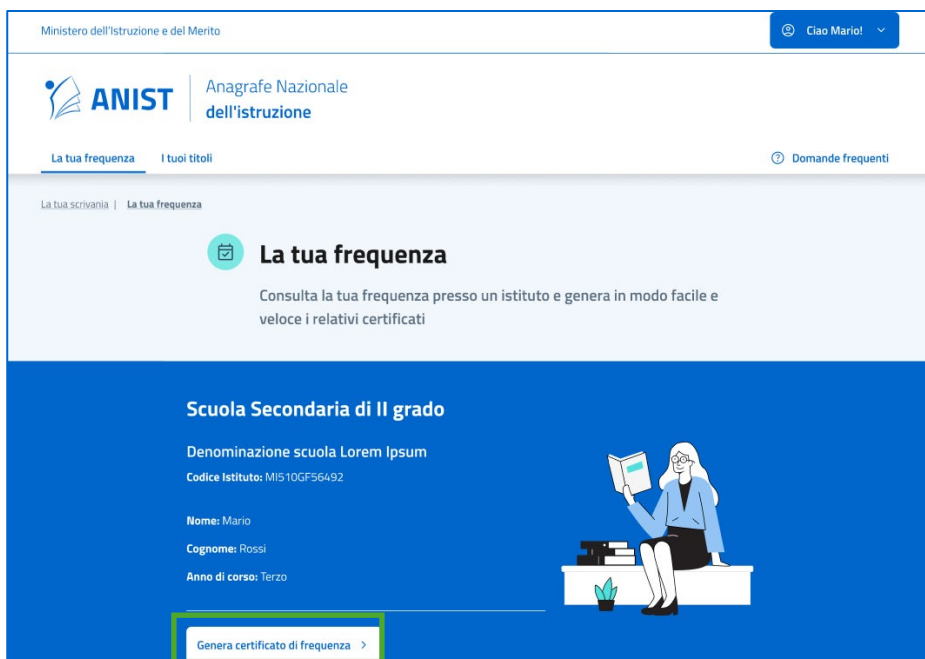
Ministero dell'Istruzione e del Merito

Ciao Mario!

ANIST

Anagrafe Nazionale
dell'istruzione

La tua frequenza

I tuoi titoli

Domande frequenti

La tua scrivania | La tua frequenza

La tua frequenza

Consulta la tua frequenza presso un istituto e genera in modo facile e veloce i relativi certificati

Scuola Secondaria di II grado

Denominazione scuola Lorem Ipsum

Codice Istituto: MI510GF56492

Nome: Mario

Cognome: Rossi

Anno di corso: Terzo

Genera certificato di frequenza >